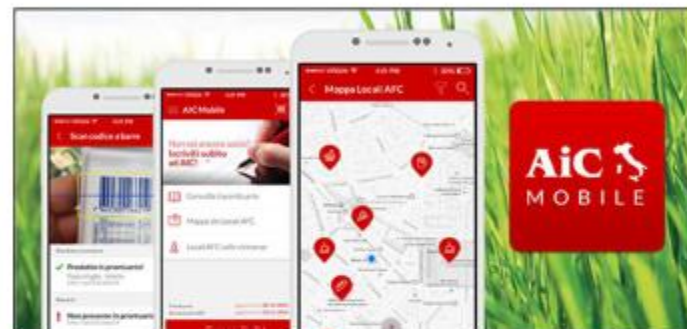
Scan codice a barre

Prodotto in prontuario

Non presente in prontuario

AIC Mobile

Non sei ancora socio? Iscriviti subito ad AIC!

Consulta il prontuario

Mappa dei Locali AFC

Locali AFC nelle vicinanze

Mappa Locali AFC

AiC
MOBILE